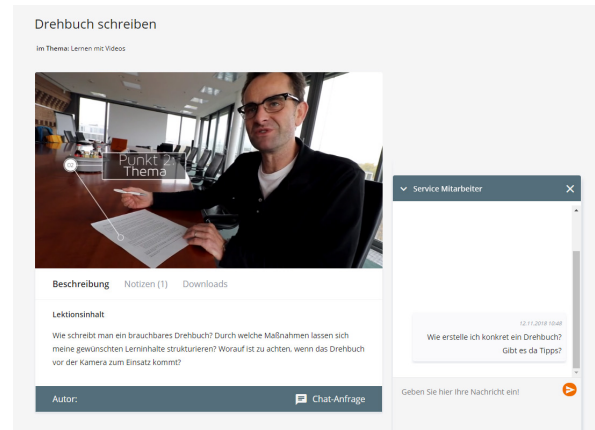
Drehbuch schreiben

im Thema: Lernen mit Videos

Punkt 2: Thema

Beschreibung Notizen (1) Downloads

Lektionsinhalt

Wie schreibt man ein brauchbares Drehbuch? Durch welche Maßnahmen lassen sich meine gewünschten Lerninhalte strukturieren? Worauf ist zu achten, wenn das Drehbuch vor der Kamera zum Einsatz kommt?

Autor: Chat-Anfrage

Service Mitarbeiter

12.11.2018 10:48
Wie erstelle ich konkret ein Drehbuch? Gibt es da Tipps?

Geben Sie hier Ihre Nachricht ein!